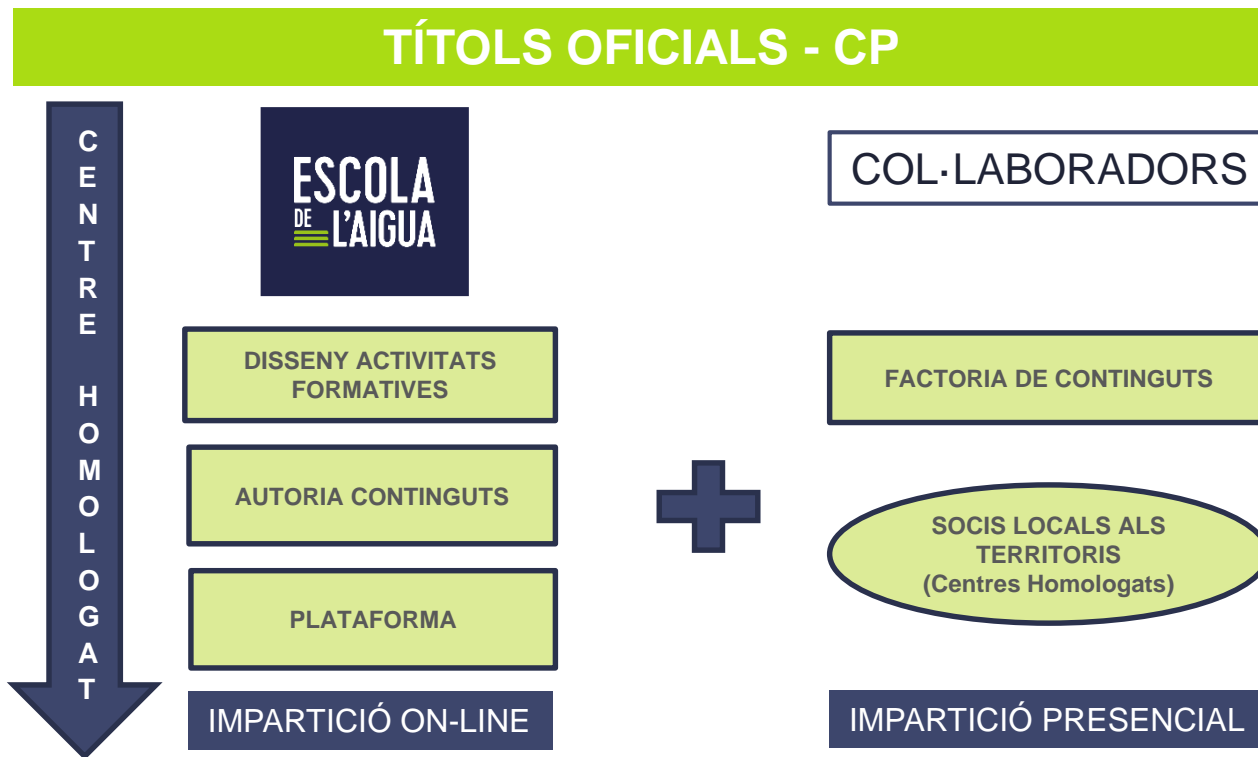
TÍTOLS OFICIALS - CP

CENTRE HOMOLOGAT

ESCOLA DE L'AIGUA

DISSENY ACTIVITATS FORMATIVES

AUTORIA CONTINGUTS

PLATAFORMA

IMPARTICIÓ ON-LINE

COL·LABORADORS

FACTORIA DE CONTINGUTS

SOCIS LOCALS ALS TERRITORIS (Centres Homologats)

IMPARTICIÓ PRESENCIAL